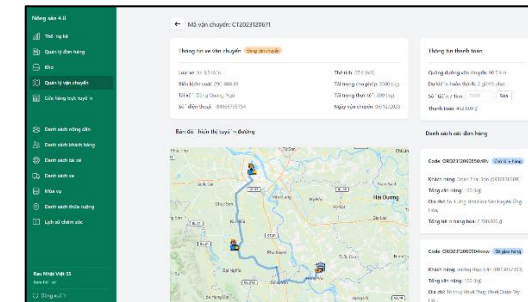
Nông sản 4.0

Thống kê

Quản lý đơn hàng

Kho

Quản lý vận chuyển

Cửa hàng trực tuyến

Danh sách nông dân

Danh sách khách hàng

Danh sách tài xế

Danh sách xe

Mùa vụ

Danh sách thửa ruộng

Lịch sử chăm sóc

Mã vận chuyển: CT2023120071

Thông tin xe vận chuyển Đang vận chuyển

Loại xe: Xe 3.5 tấn

Thời tiết: 25.6 (oC)

Biển kiểm soát: 29C-888.88

Tải trọng cho phép: 3500 (kg)

Tài xế: Đặng Quang Huy

Tải trọng thực tế: 300 (kg)

Số điện thoại: 0966758754

Ngày vận chuyển: 06/12/2023

Bản đồ thiết lập tuyến đường

Hải Dương

Thông tin thanh toán

Quãng đường vận chuyển: 90.5 km

Đơn giá: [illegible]

Số tiền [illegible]

Thanh toán: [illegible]

Danh sách các đơn hàng

Code: CR2023120005RN Chờ lấy hàng

Khách hàng: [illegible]

Tổng cân nặng: 100 (kg)

Địa chỉ: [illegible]

Tổng giá trị hàng hóa: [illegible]

Code: CR2023120005Xaoew Đã giao hàng

Khách hàng: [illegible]

Tổng cân nặng: 100 (kg)

Địa chỉ: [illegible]

Đào Nhật Vinh 55

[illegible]

Đăng xuất